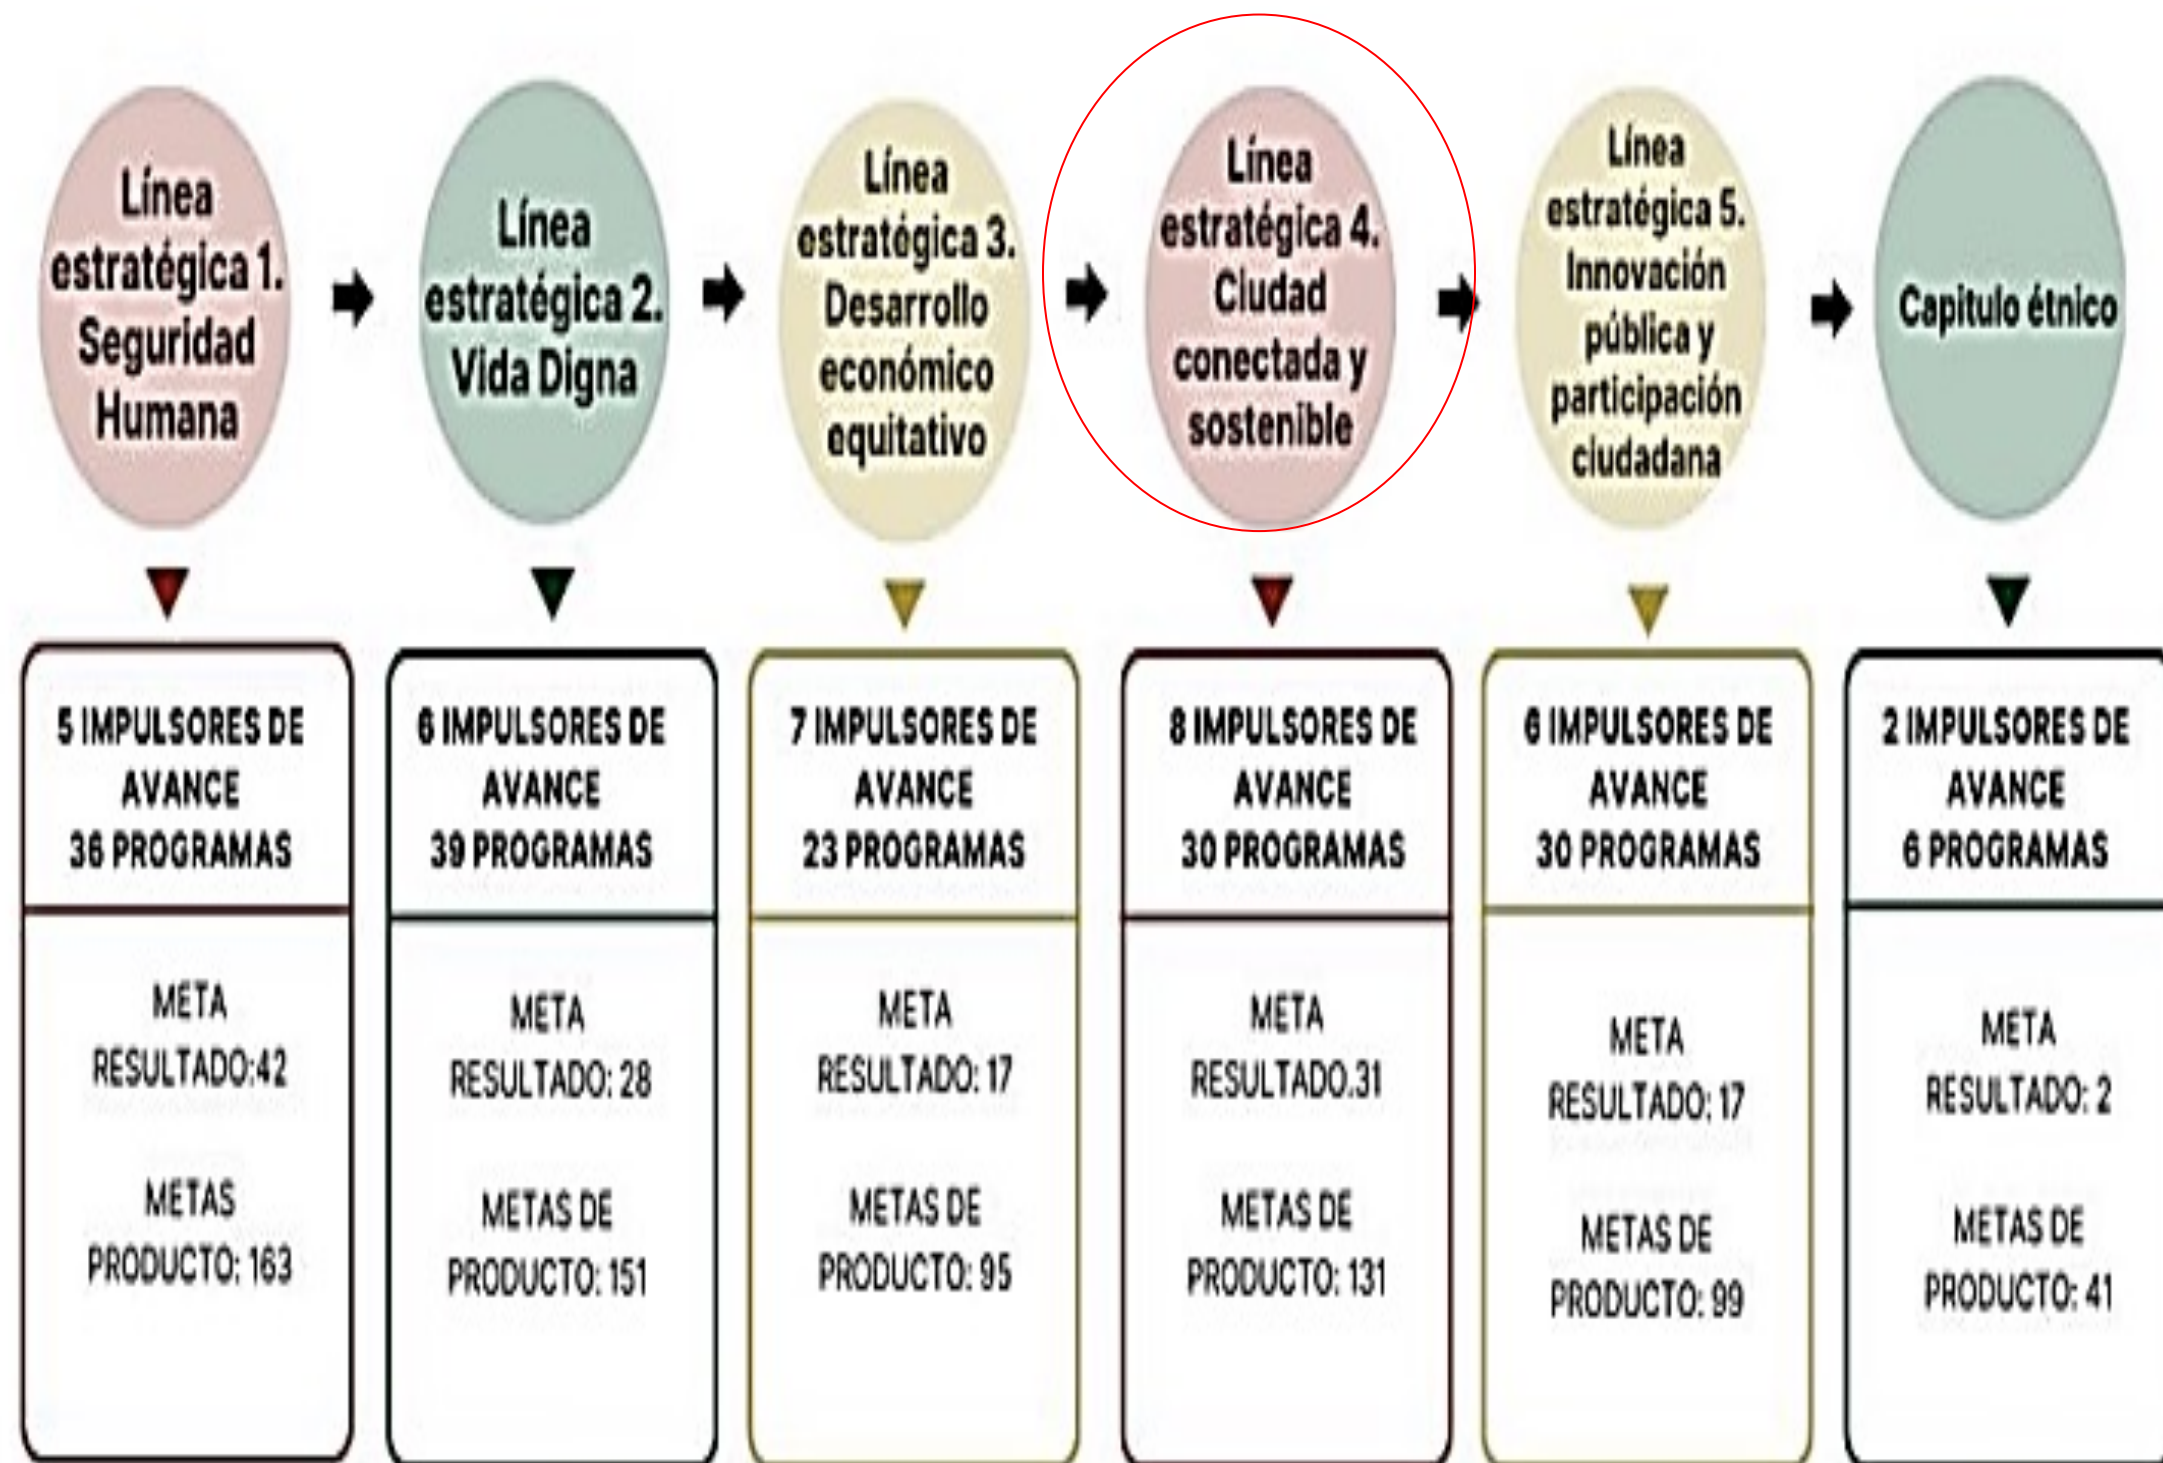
Línea estratégica 1. Seguridad Humana

Línea estratégica 2. Vida Digna

Línea estratégica 3. Desarrollo económico equitativo

Línea estratégica 4. Ciudad conectada y sostenible

Línea estratégica 5. Innovación pública y participación ciudadana

Capítulo étnico

5 IMPULSORES DE AVANCE 36 PROGRAMAS

META RESULTADO:42

METAS PRODUCTO: 163

6 IMPULSORES DE AVANCE 39 PROGRAMAS

META RESULTADO: 28

METAS DE PRODUCTO: 151

7 IMPULSORES DE AVANCE 23 PROGRAMAS

META RESULTADO: 17

METAS DE PRODUCTO: 95

8 IMPULSORES DE AVANCE 30 PROGRAMAS

META RESULTADO.31

METAS DE PRODUCTO: 131

6 IMPULSORES DE AVANCE 30 PROGRAMAS

META RESULTADO: 17

METAS DE PRODUCTO: 99

2 IMPULSORES DE AVANCE 6 PROGRAMAS

META RESULTADO: 2

METAS DE PRODUCTO: 41